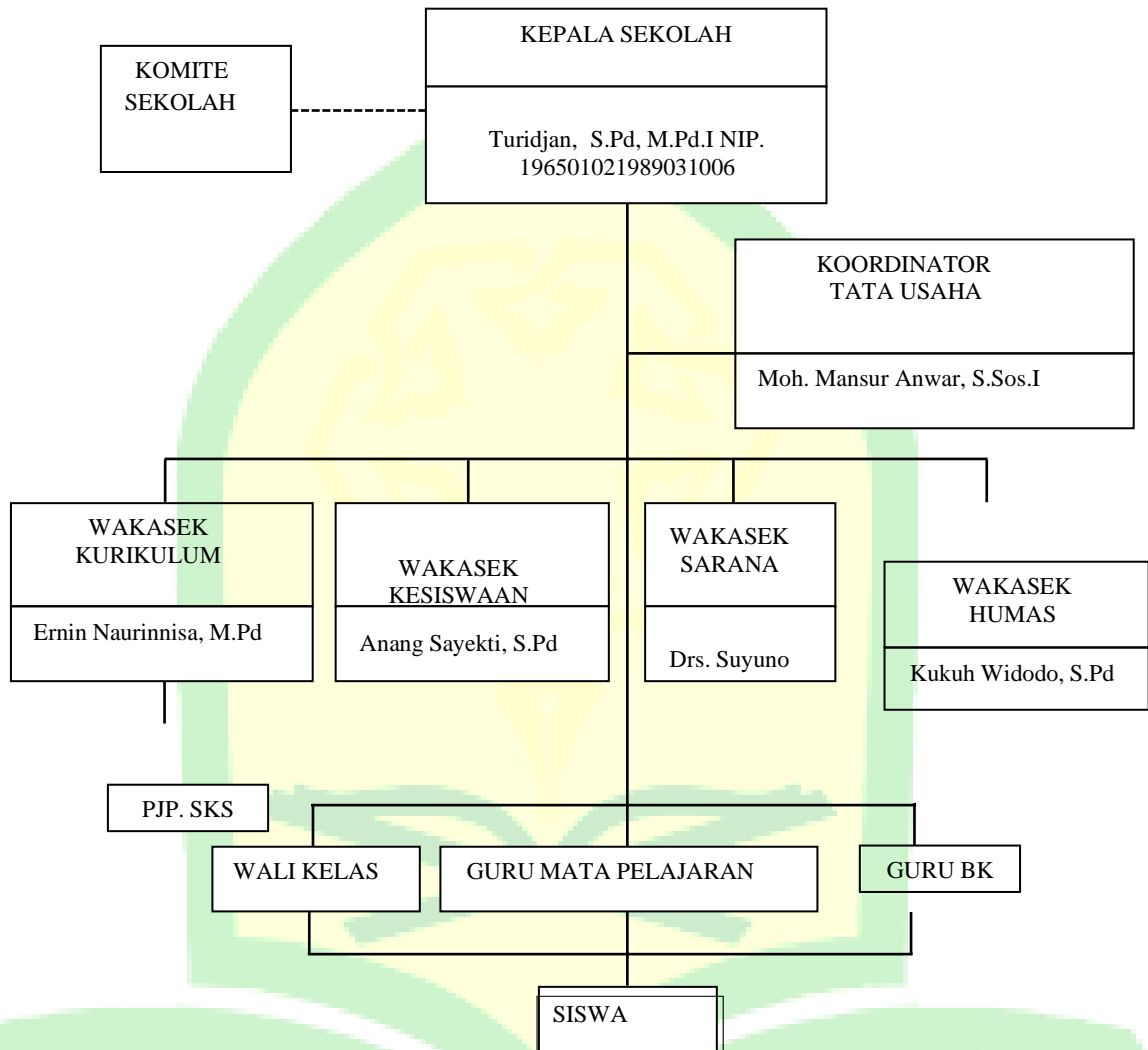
KEPALA SEKOLAH

KOMITE SEKOLAH

Turidjan, S.Pd, M.Pd.I NIP. 196501021989031006

KOORDINATOR TATA USAHA

Moh. Mansur Anwar, S.Sos.I

WAKASEK KURIKULUM

Ernin Naurinnisa, M.Pd

WAKASEK KESISWAAN

Anang Sayekti, S.Pd

WAKASEK SARANA

Drs. Suyuno

WAKASEK HUMAS

Kukuh Widodo, S.Pd

PJP. SKS

WALI KELAS

GURU MATA PELAJARAN

GURU BK

SISWA